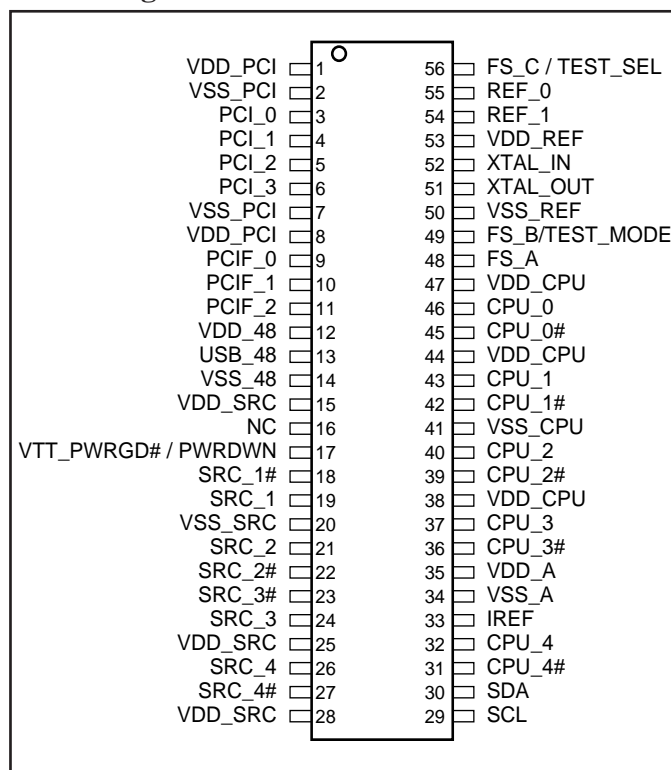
VDD_PCI 1
VSS_PCI 2
PCI_0 3
PCI_1 4
PCI_2 5
PCI_3 6
VSS_PCI 7
VDD_PCI 8
PCIF_0 9
PCIF_1 10
PCIF_2 11
VDD_48 12
USB_48 13
VSS_48 14
VDD_SRC 15
NC 16
VTT_PWRGD# / PWRDWN 17
SRC_1# 18
SRC_1 19
VSS_SRC 20
SRC_2 21
SRC_2# 22
SRC_3# 23
SRC_3 24
VDD_SRC 25
SRC_4 26
SRC_4# 27
VDD_SRC 28

56 FS_C / TEST_SEL
55 REF_0
54 REF_1
53 VDD_REF
52 XTAL_IN
51 XTAL_OUT
50 VSS_REF
49 FS_B/TEST_MODE
48 FS_A
47 VDD_CPU
46 CPU_0
45 CPU_0#
44 VDD_CPU
43 CPU_1
42 CPU_1#
41 VSS_CPU
40 CPU_2
39 CPU_2#
38 VDD_CPU
37 CPU_3
36 CPU_3#
35 VDD_A
34 VSS_A
33 IREF
32 CPU_4
31 CPU_4#
30 SDA
29 SCL